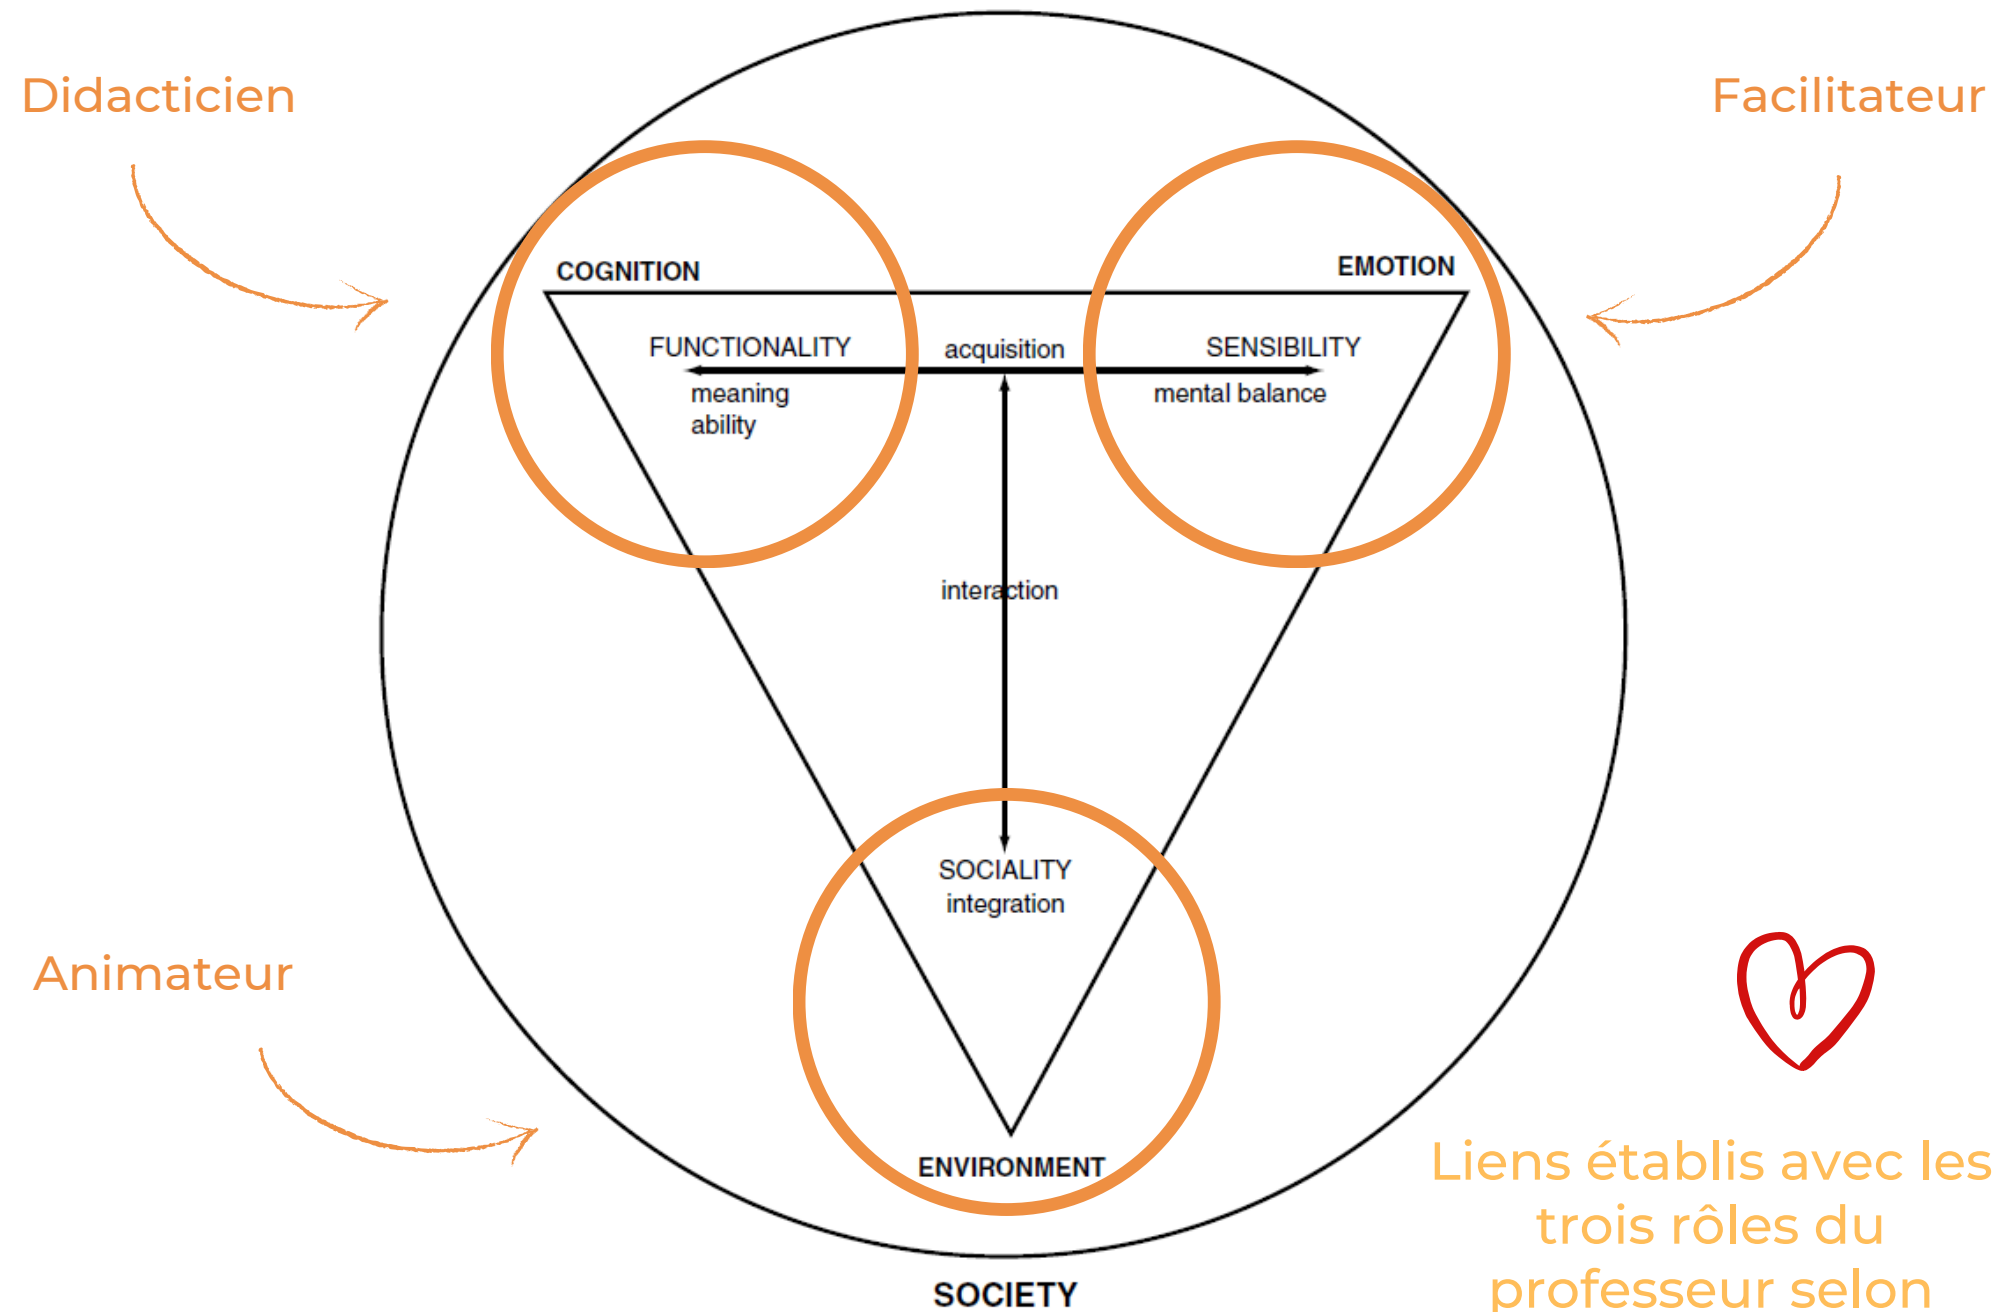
Didacticien

Facilitateur

COGNITION

EMOTION

FUNCTIONALITY

acquisition

SENSIBILITY

meaning
ability

mental balance

interaction

SOCIALITY
integration

Animateur

ENVIRONMENT

SOCIETY

Liens établis avec les trois rôles du professeur selon